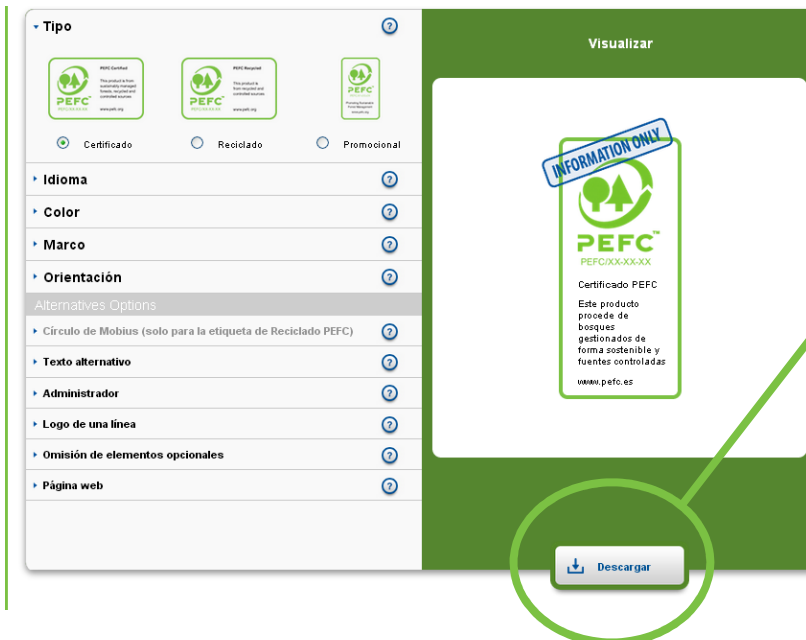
Tipo ?

PEFC Certified
This product is from sustainably managed forests, recycled and controlled sources
PEFC
www.pefc.org

PEFC Recycled
This product is from recycled and controlled sources
PEFC
www.pefc.org

PEFC
Promoting Sustainable Forest Management
www.pefc.org

Certificado Reciclado Promocional

Idioma ?
Color ?
Marco ?
Orientación ?
Alternatives Options
Círculo de Mobius (solo para la etiqueta de Reciclado PEFC) ?
Texto alternativo ?
Administrador ?
Logo de una línea ?
Omisión de elementos opcionales ?
Página web ?

Visualizar

INFORMATION ONLY
PEFC™
PEFC/XX-XX-XX
Certificado PEFC
Este producto procede de bosques gestionados de forma sostenible y fuentes controladas
www.pefc.es

Descargar